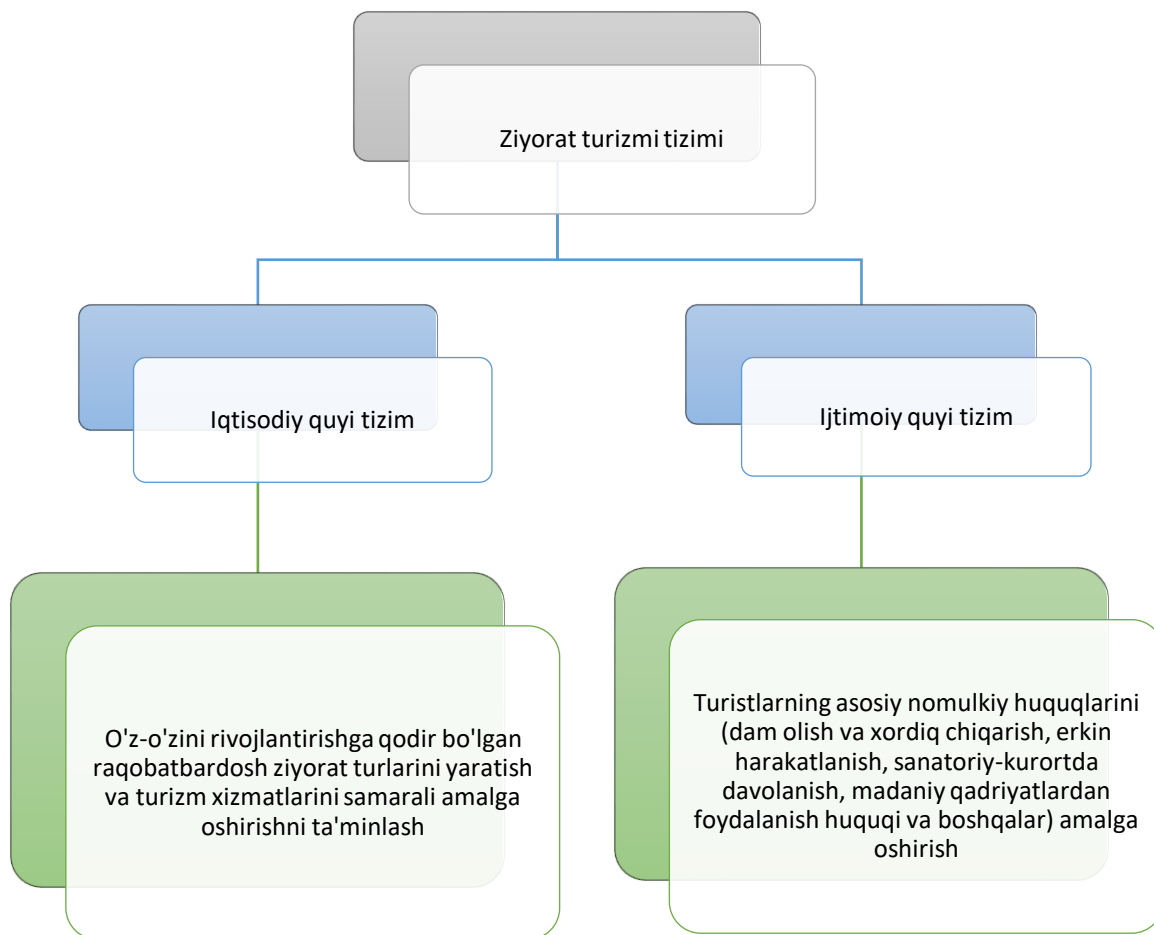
Ziyorat turizmi tizimi

Iqtisodiy quyi tizim

Ijtimoiy quyi tizim

O'z-o'zini rivojlantirishga qodir bo'lgan raqobatbardosh ziyorat turlarini yaratish va turizm xizmatlarini samarali amalga oshirishni ta'minlash

Turistlarning asosiy nomulkiy huquqlarini (dam olish va xordiq chiqarish, erkin harakatlanish, sanatoriy-kurortda davolanish, madaniy qadriyatlardan foydalanish huquqi va boshqalar) amalga oshirish